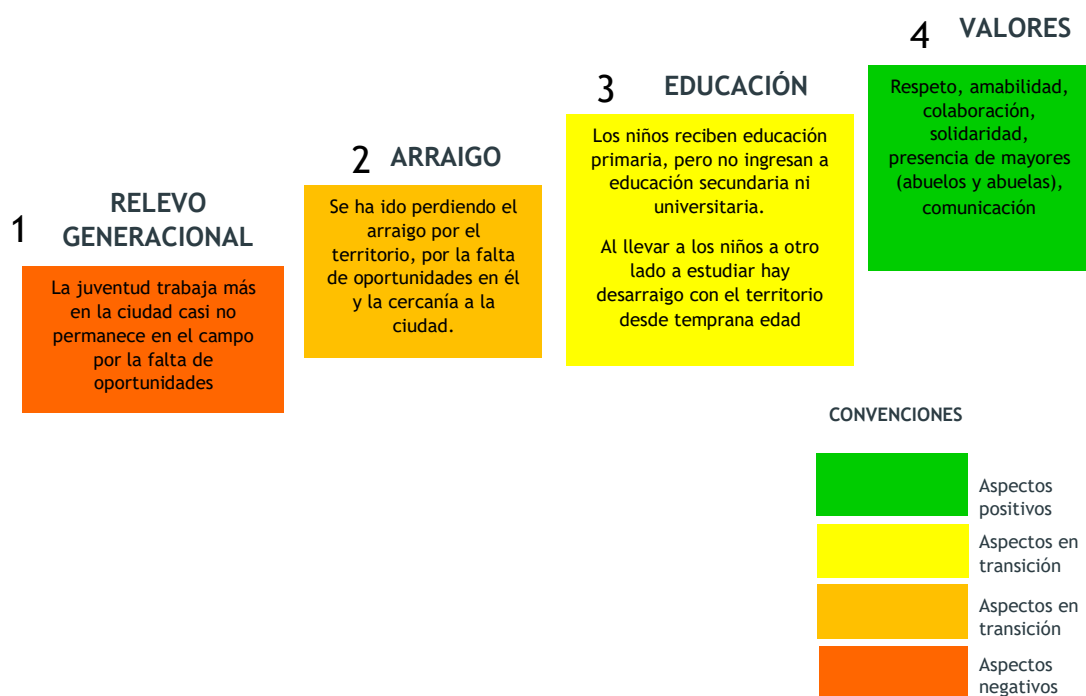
1 RELEVO GENERACIONAL

La juventud trabaja más en la ciudad casi no permanece en el campo por la falta de oportunidades

2 ARRAIGO

Se ha ido perdiendo el arraigo por el territorio, por la falta de oportunidades en él y la cercanía a la ciudad.

3 EDUCACIÓN

Los niños reciben educación primaria, pero no ingresan a educación secundaria ni universitaria.

Al llevar a los niños a otro lado a estudiar hay desarraigo con el territorio desde temprana edad

4 VALORES

Respeto, amabilidad, colaboración, solidaridad, presencia de mayores (abuelos y abuelas), comunicación

CONVENCIONES

Aspectos positivos

Aspectos en transición

Aspectos en transición

Aspectos negativos